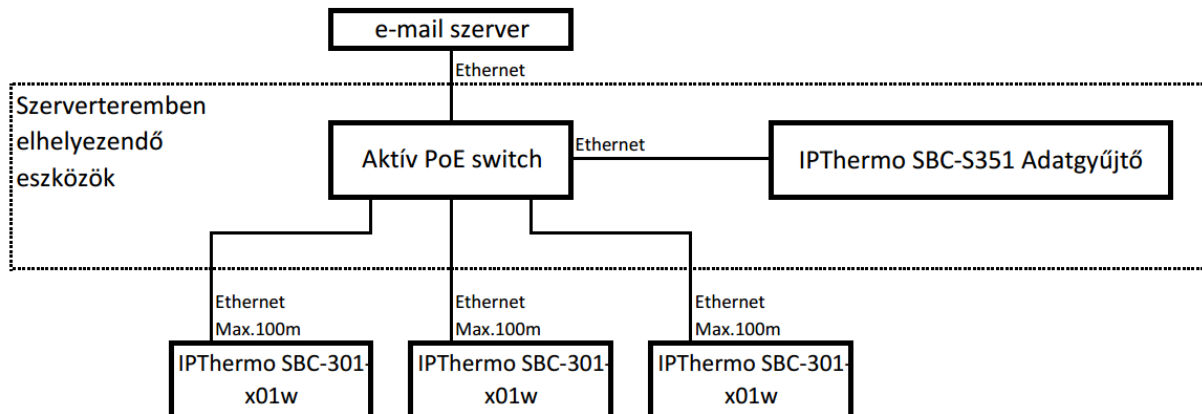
e-mail szerver

Ethernet

Szerverteremben elhelyezendő eszközök

Aktív PoE switch

Ethernet

IPThermo SBC-S351 Adatgyűjtő

Ethernet
Max.100m

Ethernet
Max.100m

Ethernet
Max.100m

IPThermo SBC-301-x01w

IPThermo SBC-301-x01w

IPThermo SBC-301-x01w